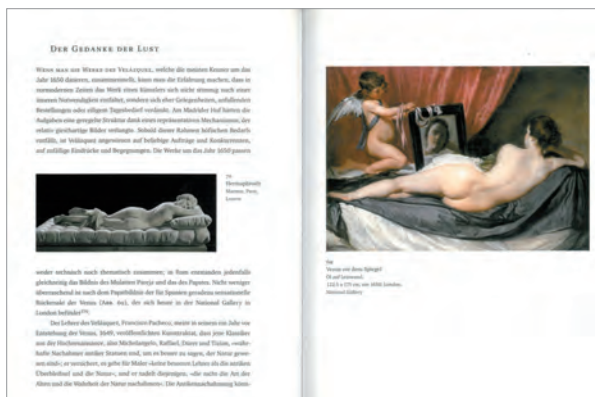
Der Gedanke der Lust

Wenn man die Werke des Velázquez, welche die meisten Kenner aus der Zeit bis 1650 datieren, zusammenstellt, kann man die Erfahrung machen, dass in normaldenen Zeiten das Werk eines Künstlers sich nicht stimmig nach einer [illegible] Notwendigkeit entfaltet, sondern sich ihrer Gelegenheiten, anfallender Bestellungen oder zufälligen Tagesbedarf verdankt. Am Madrider Hof hatten die Aufgaben eine gewisse Struktur dank eines repräsentativen Mechanismus, der relativ gleichartige Bilder verlangte. Sobald dieser Rahmen höfischen Bedarfs entfällt, ist Velázquez angewiesen auf beliebige Aufträge und Konkurrenzen, auf zufällige Eindrücke und Begegnungen. Die Werke um das Jahr 1650 passen

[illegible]
Hermaphrodit
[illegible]
Louvre

weder sachlich noch thematisch zusammen; in ihnen entstanden jedenfalls gleichzeitig das Bildnis des Malaters Pareja und das des Papstes. Nicht weniger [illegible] ist auch dem Papstbildnis der für Spanien geradezu sensationelle Rückenakt der Venus (Abb. 60), der sich heute in der National Gallery in London befindet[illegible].

Der Lehrer des Schlaegers, Francisco Pacheco, meint in seinem um Jahr vor Entstehung der Venus, 1649, veröffentlichten Kunsttraktat, dass jene Klassiker aus der Hochrenaissance, also Michelangelo, Raffael, Dürer und Tizian, »vorbildliche Nachahmer antiker Statuen sind, um es besser zu sagen, der Natur gewesen sind«; er versichert, es gebe für Maler »keine besseren Lehrer als die antiken Überbleibsel und die Natur«, und er tadelt diejenigen, »die nach der Art der Alten und die Wahrheit der Natur nachahmen«. Die Antikennachahmung könn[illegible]

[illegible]
Venus vor dem Spiegel
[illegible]
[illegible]
National Gallery